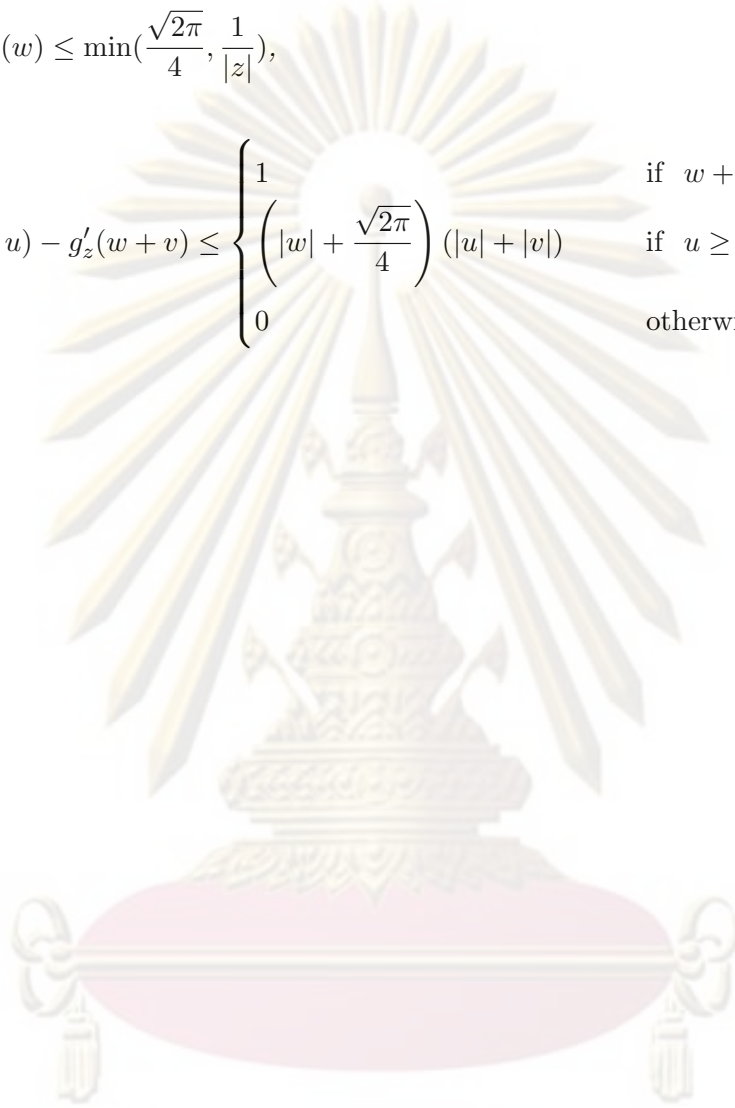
$(w) \leq \min(\frac{\sqrt{2\pi}}{4}, \frac{1}{|z|}),$

$u) - g_z'(w+v) \leq \begin{cases} 1 & \text{if } w + \\ \left(|w| + \frac{\sqrt{2\pi}}{4}\right)(|u|+|v|) & \text{if } u \geq \\ 0 & \text{otherwi} \end{cases}$